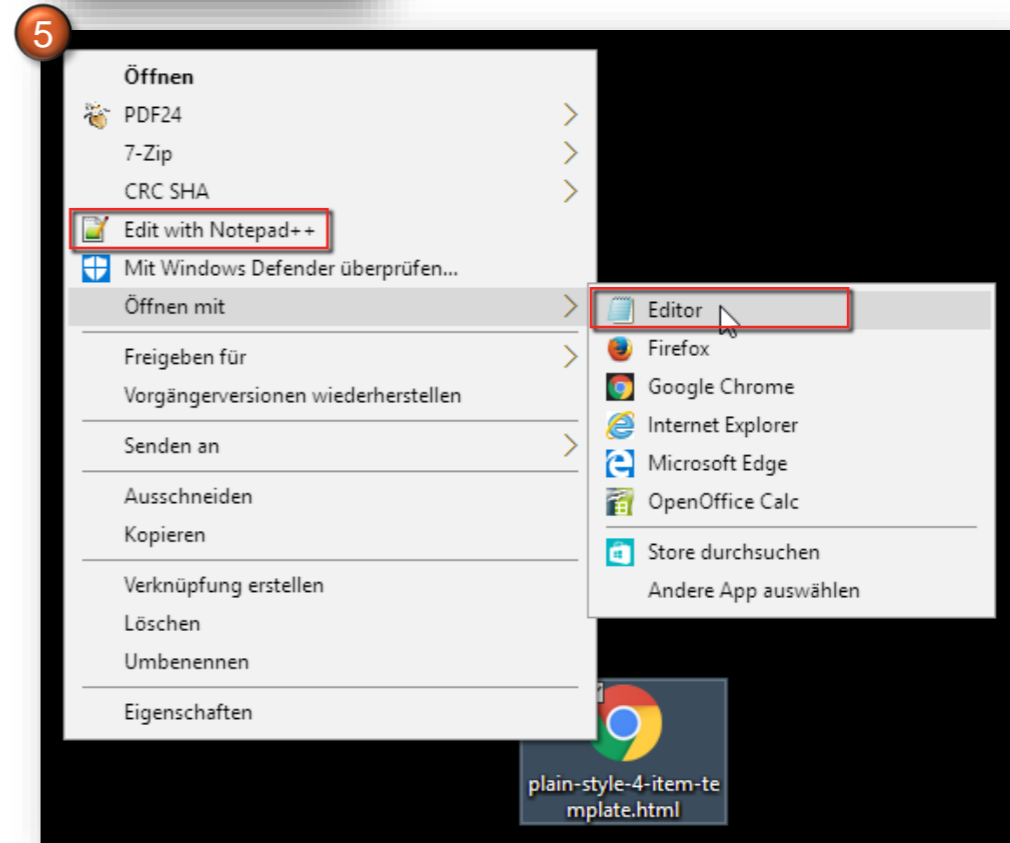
5

Öffnen
PDF24
7-Zip
CRC SHA
Edit with Notepad++
Mit Windows Defender überprüfen...
Öffnen mit
Freigeben für
Vorgängerversionen wiederherstellen
Senden an
Ausschneiden
Kopieren
Verknüpfung erstellen
Löschen
Umbenennen
Eigenschaften

Editor
Firefox
Google Chrome
Internet Explorer
Microsoft Edge
OpenOffice Calc
Store durchsuchen
Andere App auswählen

plain-style-4-item-template.html